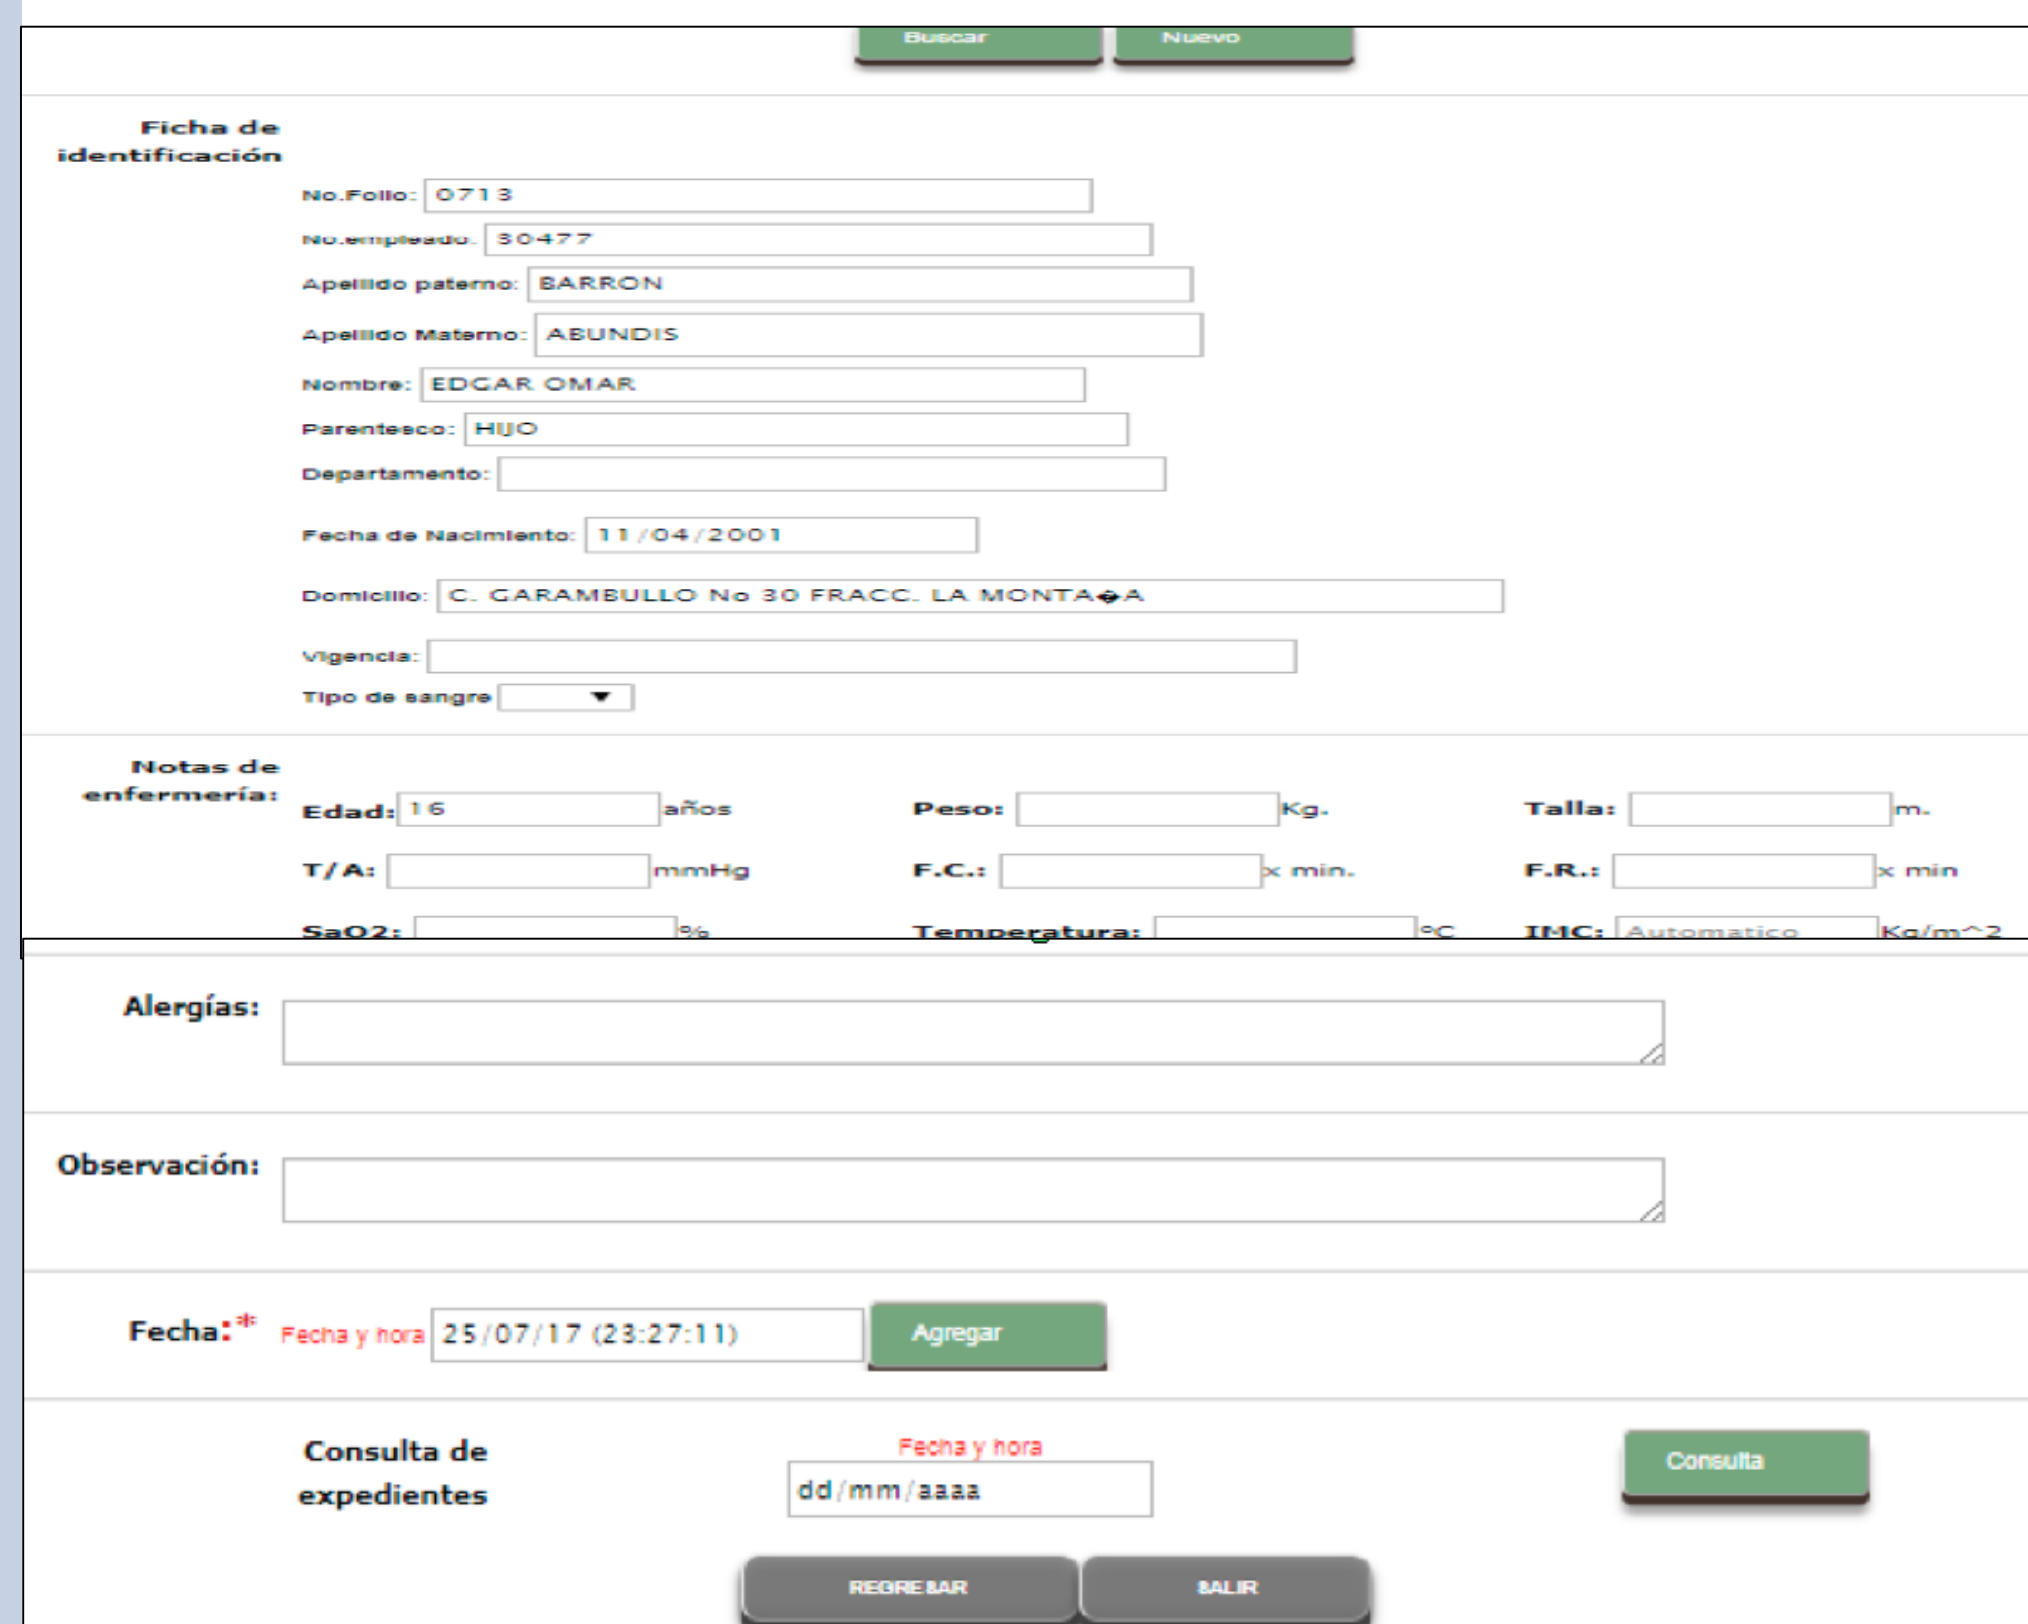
Buscar Nuevo

Ficha de identificación

No.Folio: 0713

No.empleado: 30477

Apellido paterno: BARRON

Apellido Materno: ABUNDIS

Nombre: EDGAR OMAR

Parentesco: HIJO

Departamento:

Fecha de Nacimiento: 11/04/2001

Domicilio: C. GARAMBULLO No 30 FRACC. LA MONTA�A

Vigencia:

Tipo de sangre

Notas de enfermería:

Edad: 16 años Peso: Kg. Talla: m.

T/A: mmHg F.C.: x min. F.R.: x min

SaO2: % Temperatura: °C IMC: Automatico Kg/m^2

Alergías:

Observación:

Fecha:* Fecha y hora 25/07/17 (23:27:11) Agregar

Consulta de expedientes

Fecha y hora
dd/mm/aaaa

Consulta

REGRESAR SALIR